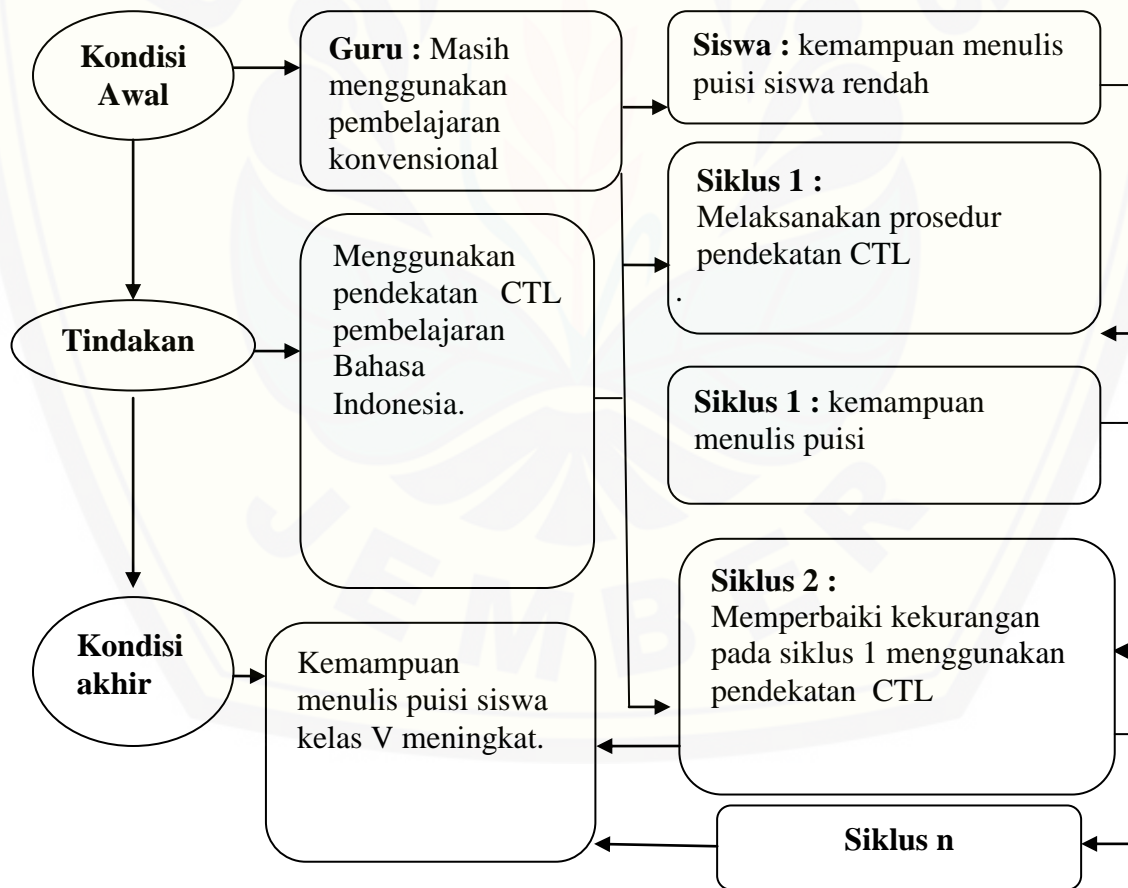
Kondisi Awal

Guru : Masih menggunakan pembelajaran konvensional

Siswa : kemampuan menulis puisi siswa rendah

Siklus 1 :
Melaksanakan prosedur pendekatan CTL
.

Tindakan

Menggunakan pendekatan CTL pembelajaran Bahasa Indonesia.

Siklus 1 : kemampuan menulis puisi

Siklus 2 :
Memperbaiki kekurangan pada siklus 1 menggunakan pendekatan CTL

Kondisi akhir

Kemampuan menulis puisi siswa kelas V meningkat.

Siklus n